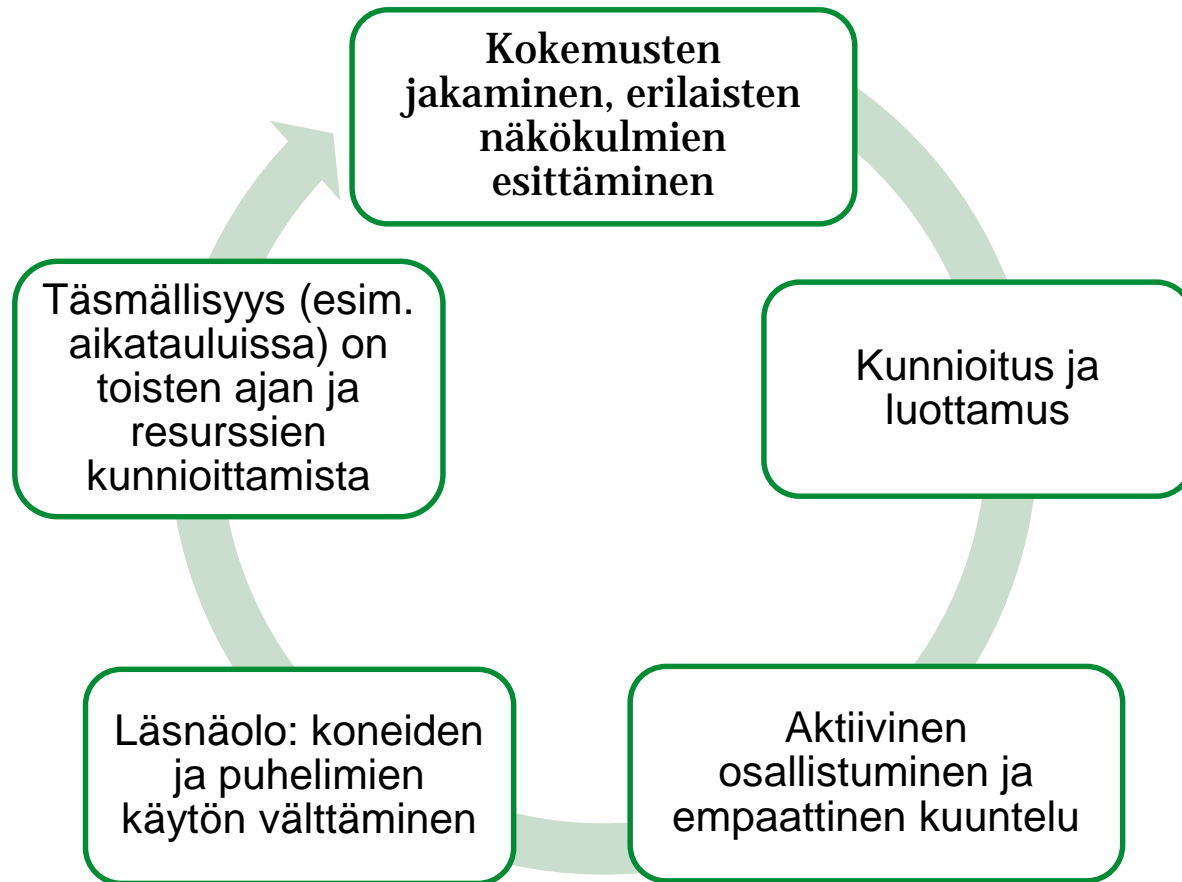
Kokemusten jakaminen, erilaisten näkökulmien esittäminen

Kunnioitus ja luottamus

Aktiivinen osallistuminen ja empaattinen kuuntelu

Läsnäolo: koneiden ja puhelimien käytön välttäminen

Täsmällisyys (esim. aikatauluissa) on toisten ajan ja resurssien kunnioittamista